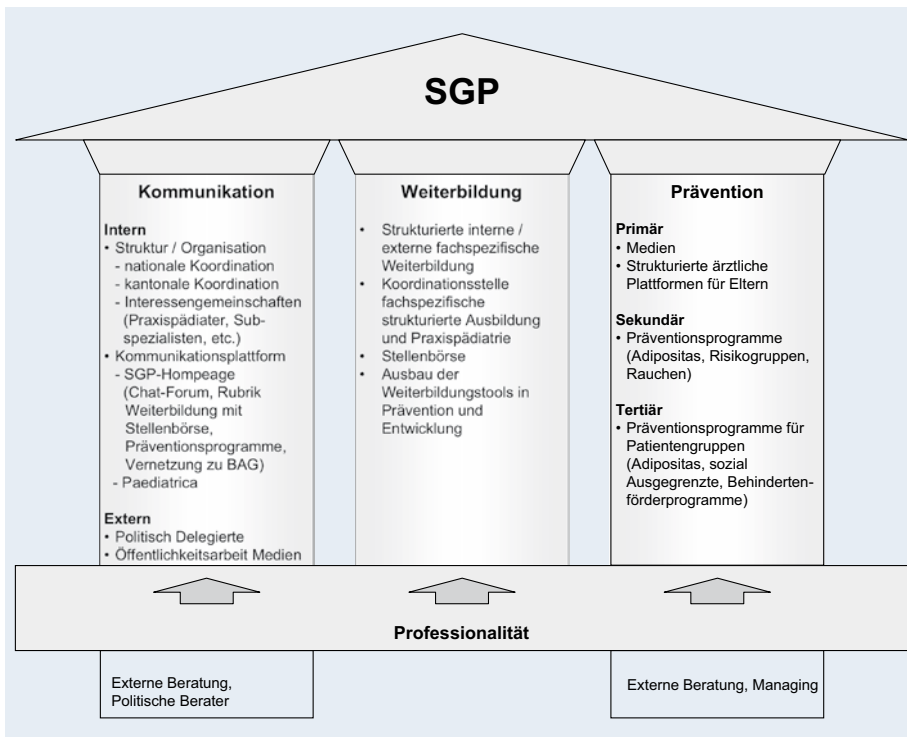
SGP

Kommunikation

Intern
• Struktur / Organisation
- nationale Koordination
- kantonale Koordination
- Interessengemeinschaften (Praxispädiater, Subspezialisten, etc.)
• Kommunikationsplattform
- SGP-Hompeage (Chat-Forum, Rubrik Weiterbildung mit Stellenbörse, Präventionsprogramme, Vernetzung zu BAG)
- Paediatrica

Extern
• Politisch Delegierte
• Öffentlichkeitsarbeit Medien

Weiterbildung

• Strukturierte interne / externe fachspezifische Weiterbildung
• Koordinationsstelle fachspezifische strukturierte Ausbildung und Praxispädiatrie
• Stellenbörse
• Ausbau der Weiterbildungstools in Prävention und Entwicklung

Prävention

Primär
• Medien
• Strukturierte ärztliche Plattformen für Eltern

Sekundär
• Präventionsprogramme (Adipositas, Risikogruppen, Rauchen)

Tertiär
• Präventionsprogramme für Patientengruppen (Adipositas, sozial Ausgegrenzte, Behindertenförderprogramme)

Professionalität

Externe Beratung, Politische Berater

Externe Beratung, Managing